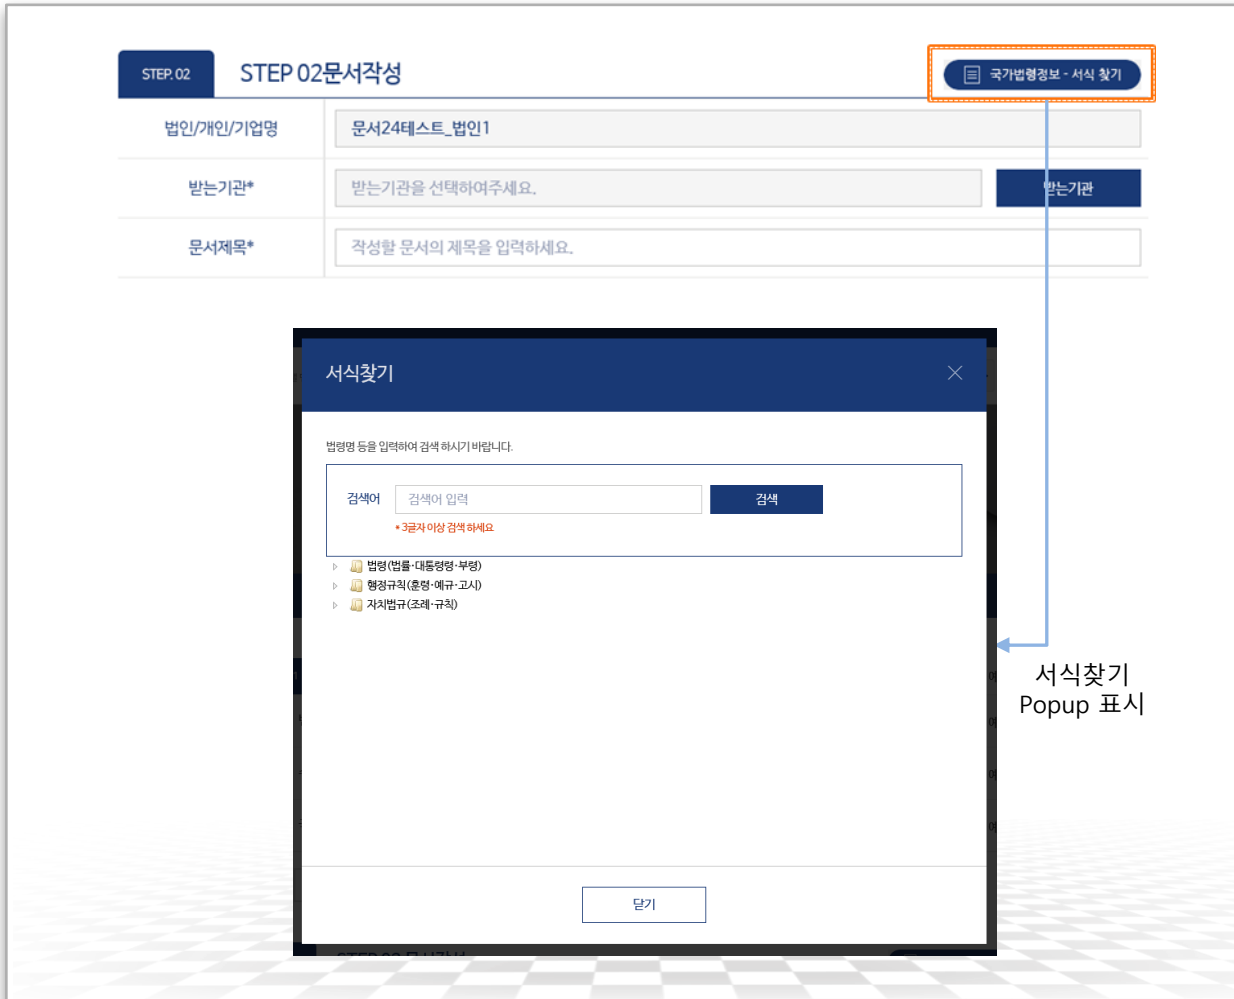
STEP. 02

STEP 02문서작성

국가법령정보 - 서식 찾기

| 법인/개인/기업명 | 문서24테스트_법인1 |
|---|---|
| 받는기관* | 받는기관을 선택하여주세요. 받는기관 |
| 문서제목* | 작성할 문서의 제목을 입력하세요. |

서식찾기

법령명 등을 입력하여 검색 하시기 바랍니다.

검색어 검색어 입력 검색

* 3글자 이상 검색 하세요

법령(법률·대통령령·부령)
행정규칙(훈령·예규·고시)
자치법규(조례·규칙)

닫기

서식찾기
Popup 표시